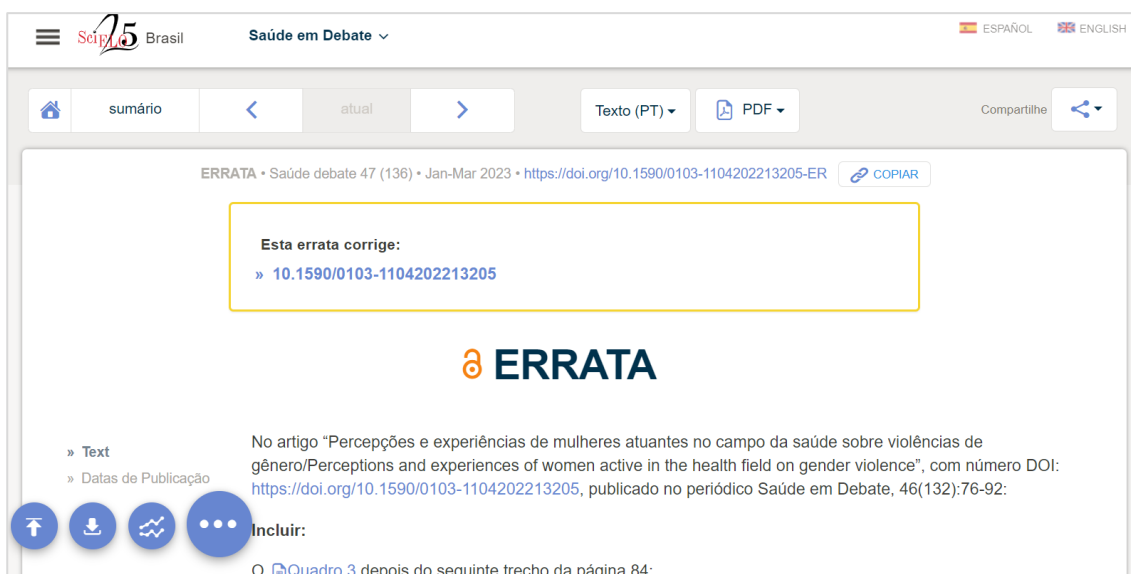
SciELO 25 Brasil

Saúde em Debate

ESPAÑOL ENGLISH

sumário

atual

Texto (PT)

PDF

Compartilhe

ERRATA • Saúde debate 47 (136) • Jan-Mar 2023 • https://doi.org/10.1590/0103-1104202213205-ER COPIAR

Esta errata corrige:

» 10.1590/0103-1104202213205

ERRATA

» Text

» Datas de Publicação

No artigo “Percepções e experiências de mulheres atuantes no campo da saúde sobre violências de gênero/Perceptions and experiences of women active in the health field on gender violence”, com número DOI: https://doi.org/10.1590/0103-1104202213205, publicado no periódico Saúde em Debate, 46(132):76-92:

Incluir:

O Quadro 3 depois do seguinte trecho da página 84: